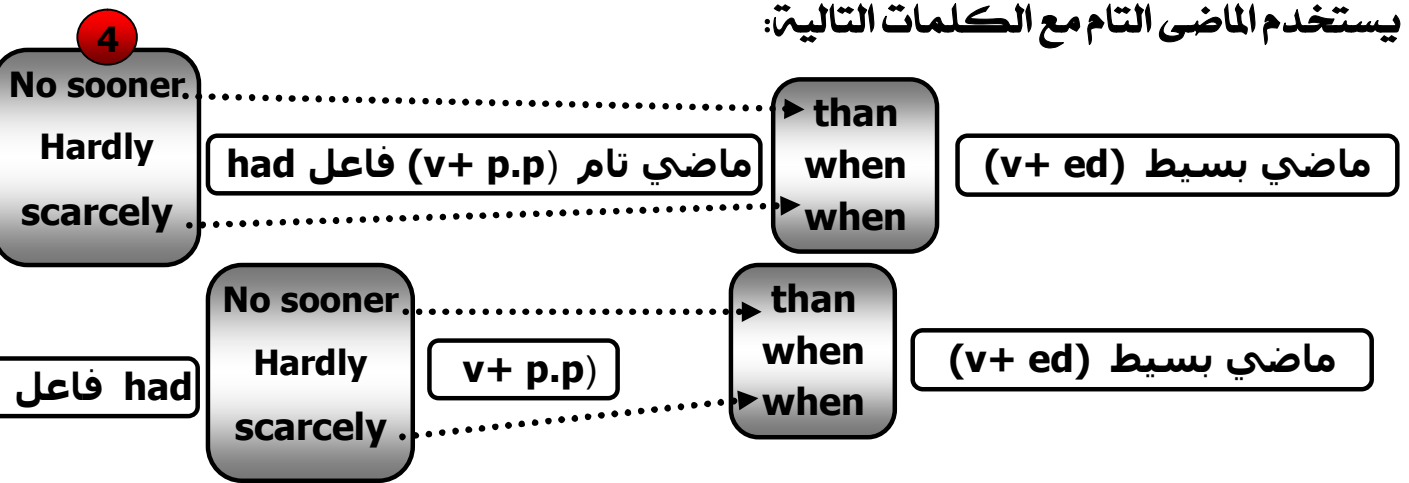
يستخدم الماضى التام مع الكلمات التالية:

4

No sooner.
Hardly
scarcely .

had فاعل (v+ p.p) ماضي تام

than
when
when

ماضي بسيط (v+ ed)

No sooner.
Hardly
scarcely .

had فاعل

v+ p.p)

than
when
when

ماضي بسيط (v+ ed)